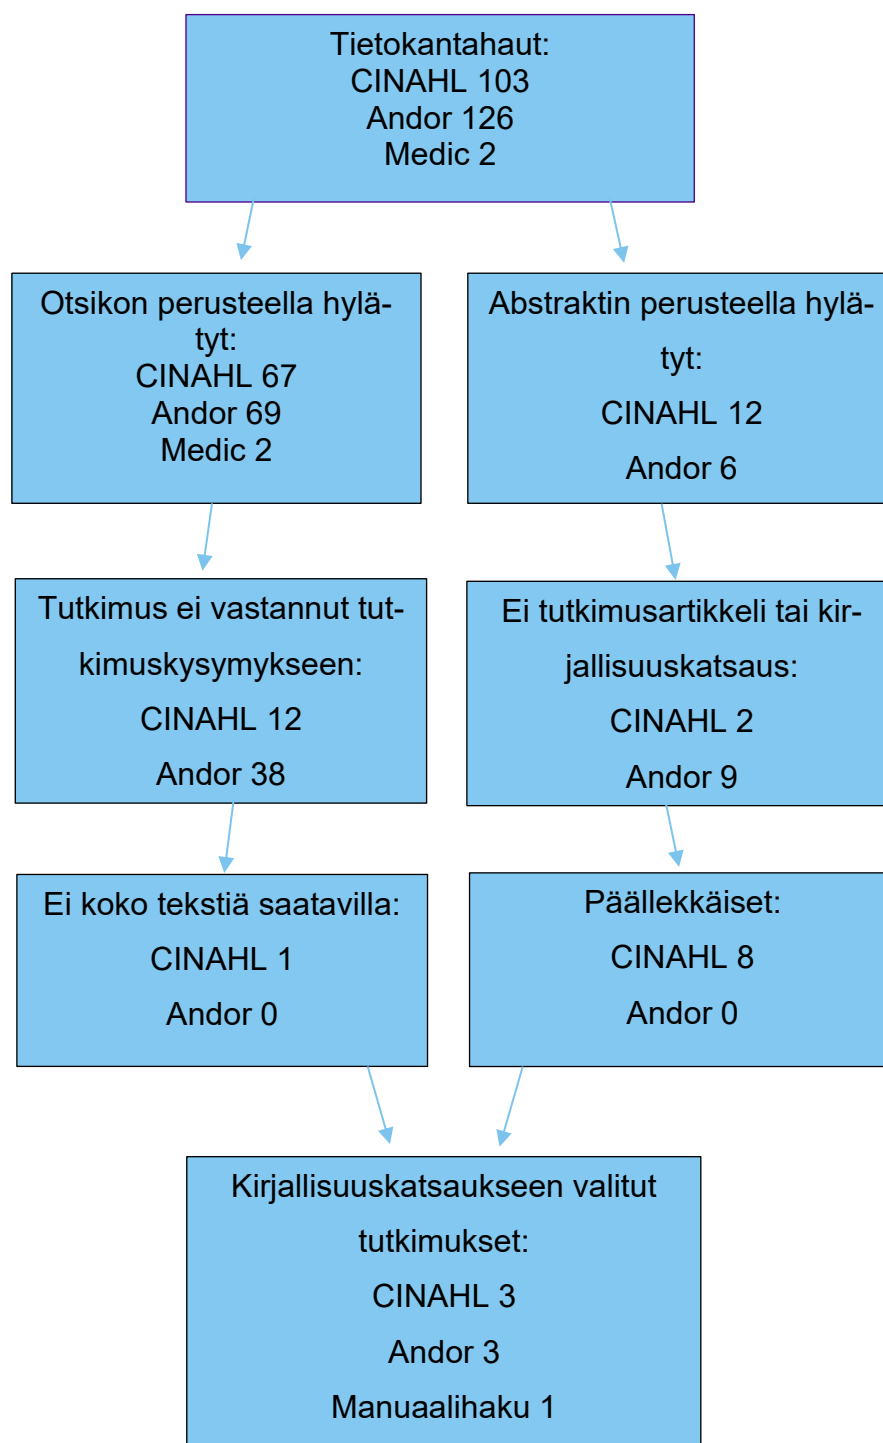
Tietokantahaut:
CINAHL 103
Andor 126
Medic 2

Otsikon perusteella hylätyt:
CINAHL 67
Andor 69
Medic 2

Abstraktin perusteella hylätyt:
CINAHL 12
Andor 6

Tutkimus ei vastannut tutkimuskysymykseen:
CINAHL 12
Andor 38

Ei tutkimusartikkeli tai kirjallisuuskatsaus:
CINAHL 2
Andor 9

Ei koko tekstiä saatavilla:
CINAHL 1
Andor 0

Päällekkäiset:
CINAHL 8
Andor 0

Kirjallisuuskatsaukseen valitut tutkimukset:
CINAHL 3
Andor 3
Manuaalihaku 1